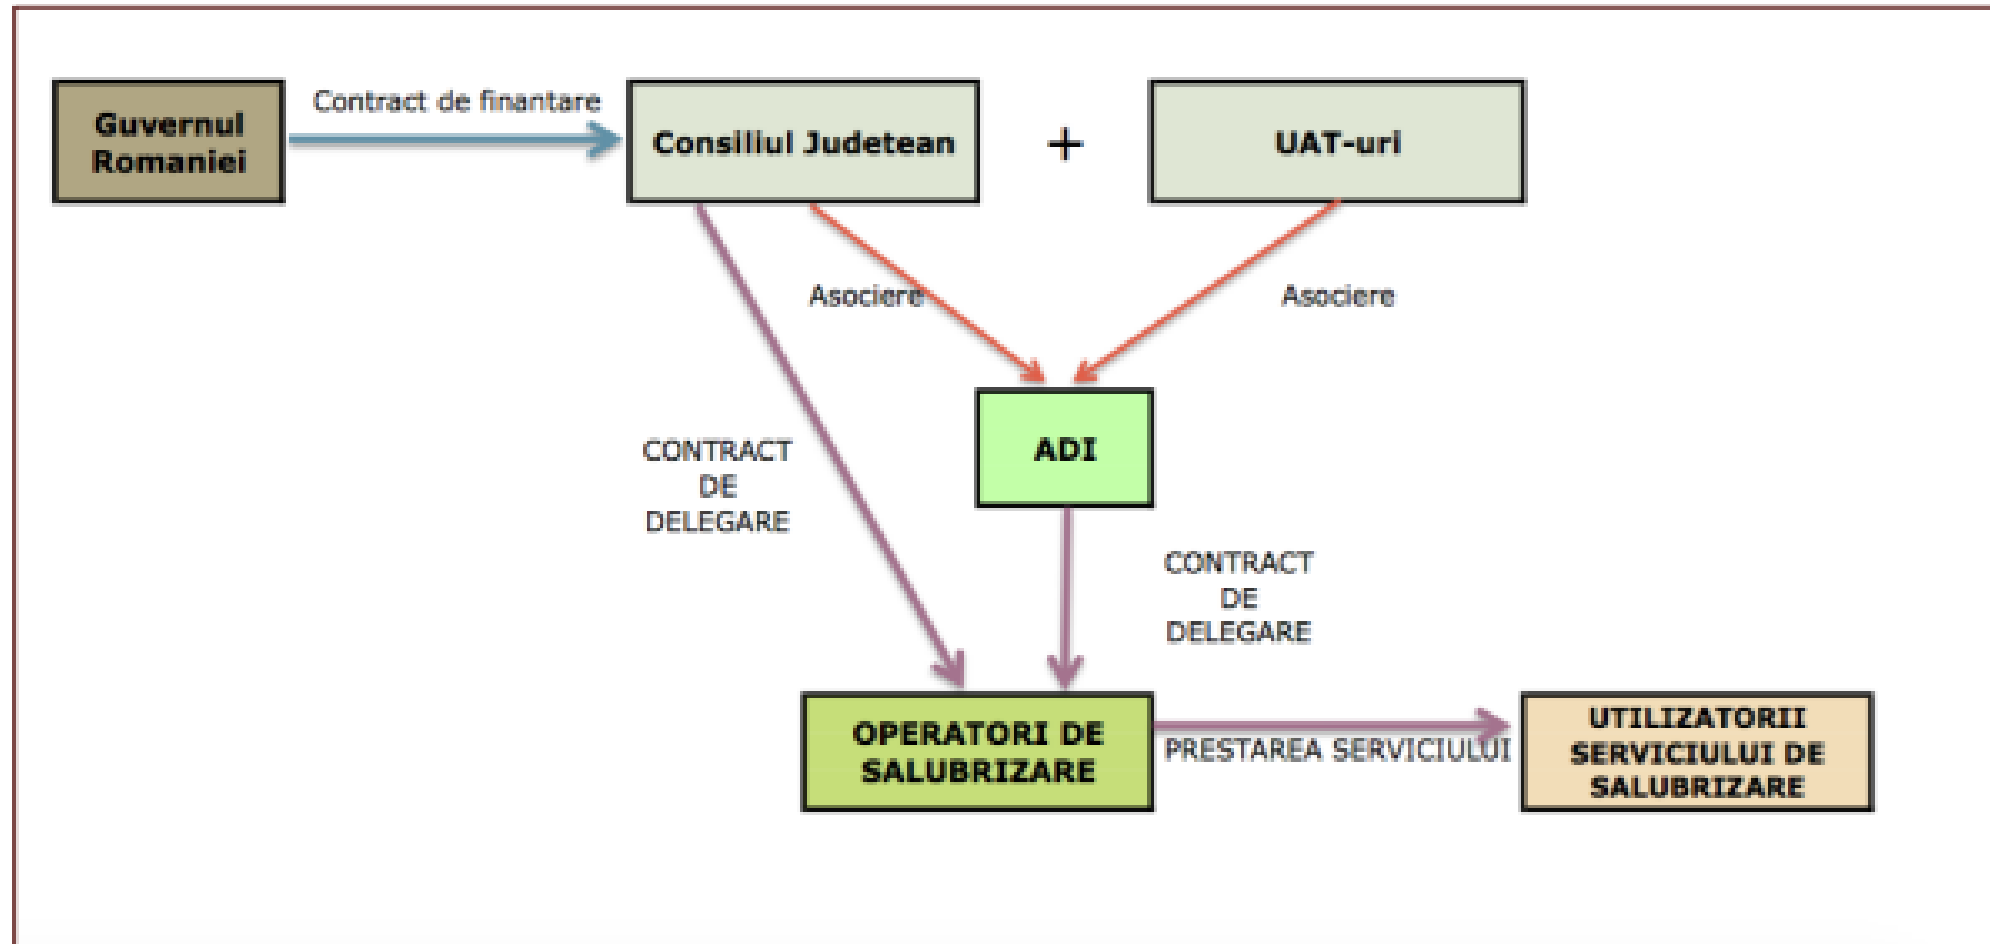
Guvernul Romaniei

Contract de finantare

Consiliul Judetean

+

UAT-uri

Asociere

Asociere

ADI

CONTRACT DE DELEGARE

CONTRACT DE DELEGARE

OPERATORI DE SALUBRIZARE

PRESTAREA SERVICIULUI

UTILIZATORII SERVICIULUI DE SALUBRIZARE